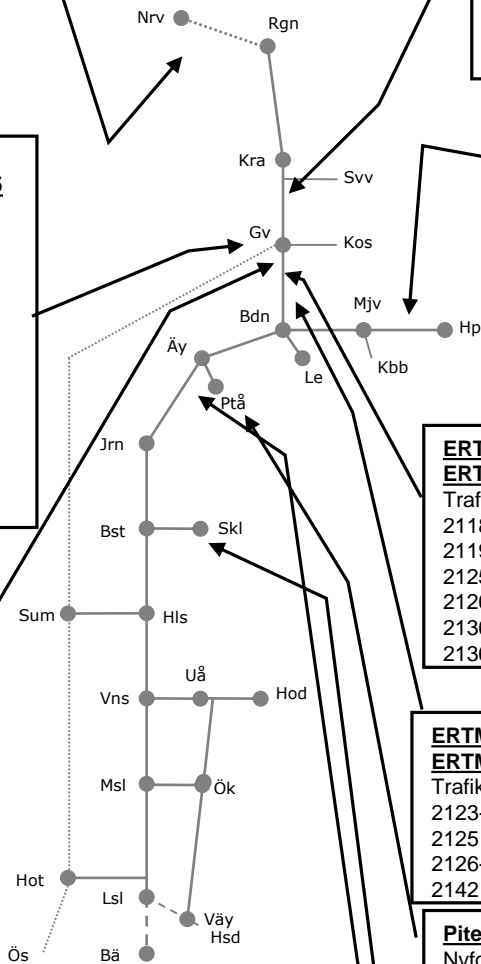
Nrv
Rgn
Kra
Svv
Gv
Kos
Mjv
Bdn
Hp
Äy
Le
Kbb
Ptå
Jrn
Bst
Skl
Sum
Hls
Uå
Vns
Hod
Msl
Ök
Hot
Lsl
Väy
Hsd
Ös
Bä

ERT
ERT
Traf
2118
2119
2125
2120
2130
2130

ERTM
ERTM
Trafik
2123
2125
2126
2142

Pite
Nyfo